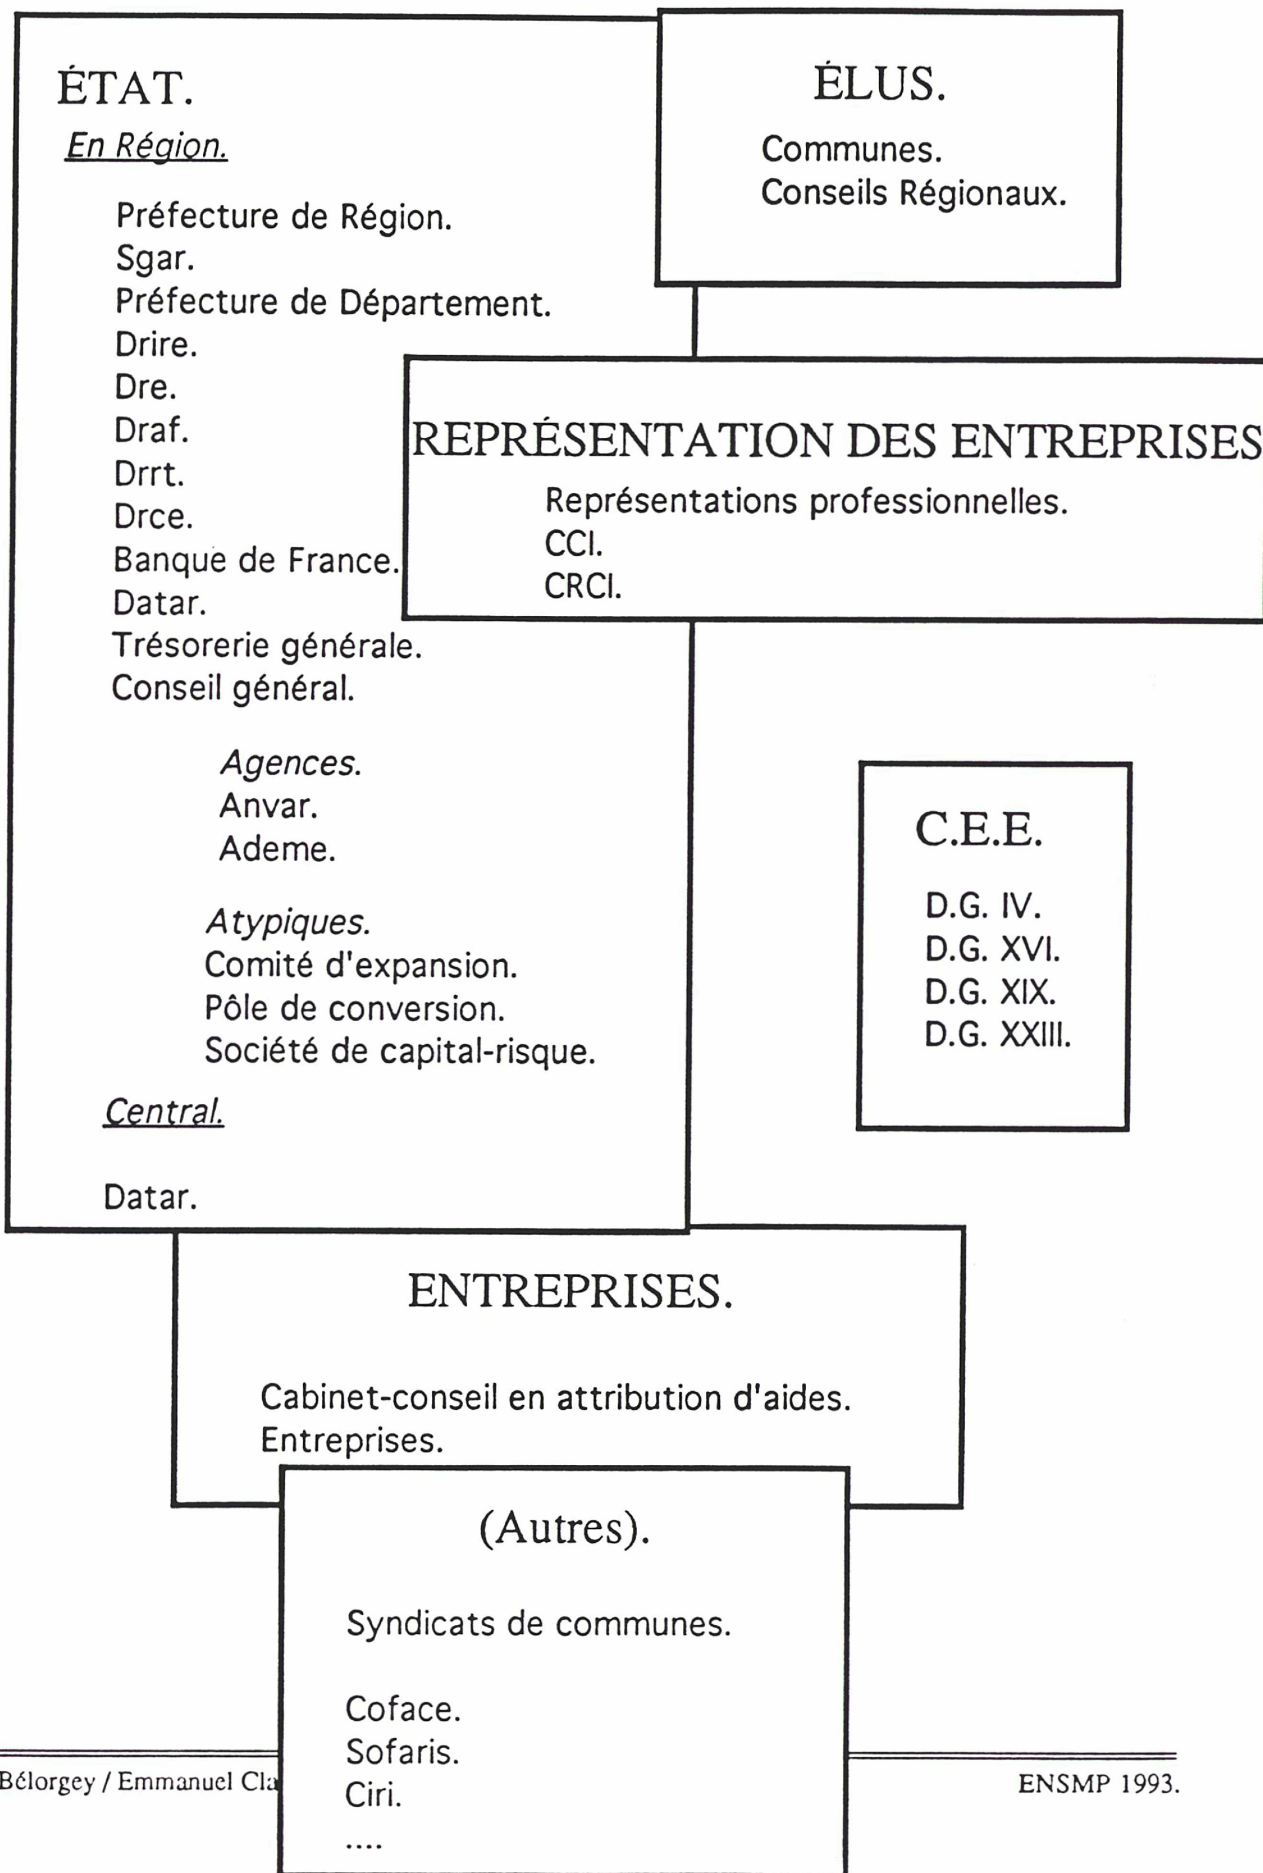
ÉTAT.

En Région.

Préfecture de Région.
Sgar.
Préfecture de Département.
Drire.
Dre.
Draf.
Drrt.
Drce.
Banque de France.
Datar.
Trésorerie générale.
Conseil général.

Agences.
Anvar.
Ademe.

Atypiques.
Comité d'expansion.
Pôle de conversion.
Société de capital-risque.

Central.

Datar.

ÉLUS.

Communes.
Conseils Régionaux.

REPRÉSENTATION DES ENTREPRISES

Représentations professionnelles.
CCI.
CRCI.

C.E.E.

D.G. IV.
D.G. XVI.
D.G. XIX.
D.G. XXIII.

ENTREPRISES.

Cabinet-conseil en attribution d'aides.
Entreprises.

(Autres).

Syndicats de communes.

Coface.
Sofaris.
Ciri.
....

Bélorgey / Emmanuel Cla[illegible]

ENSMP 1993.